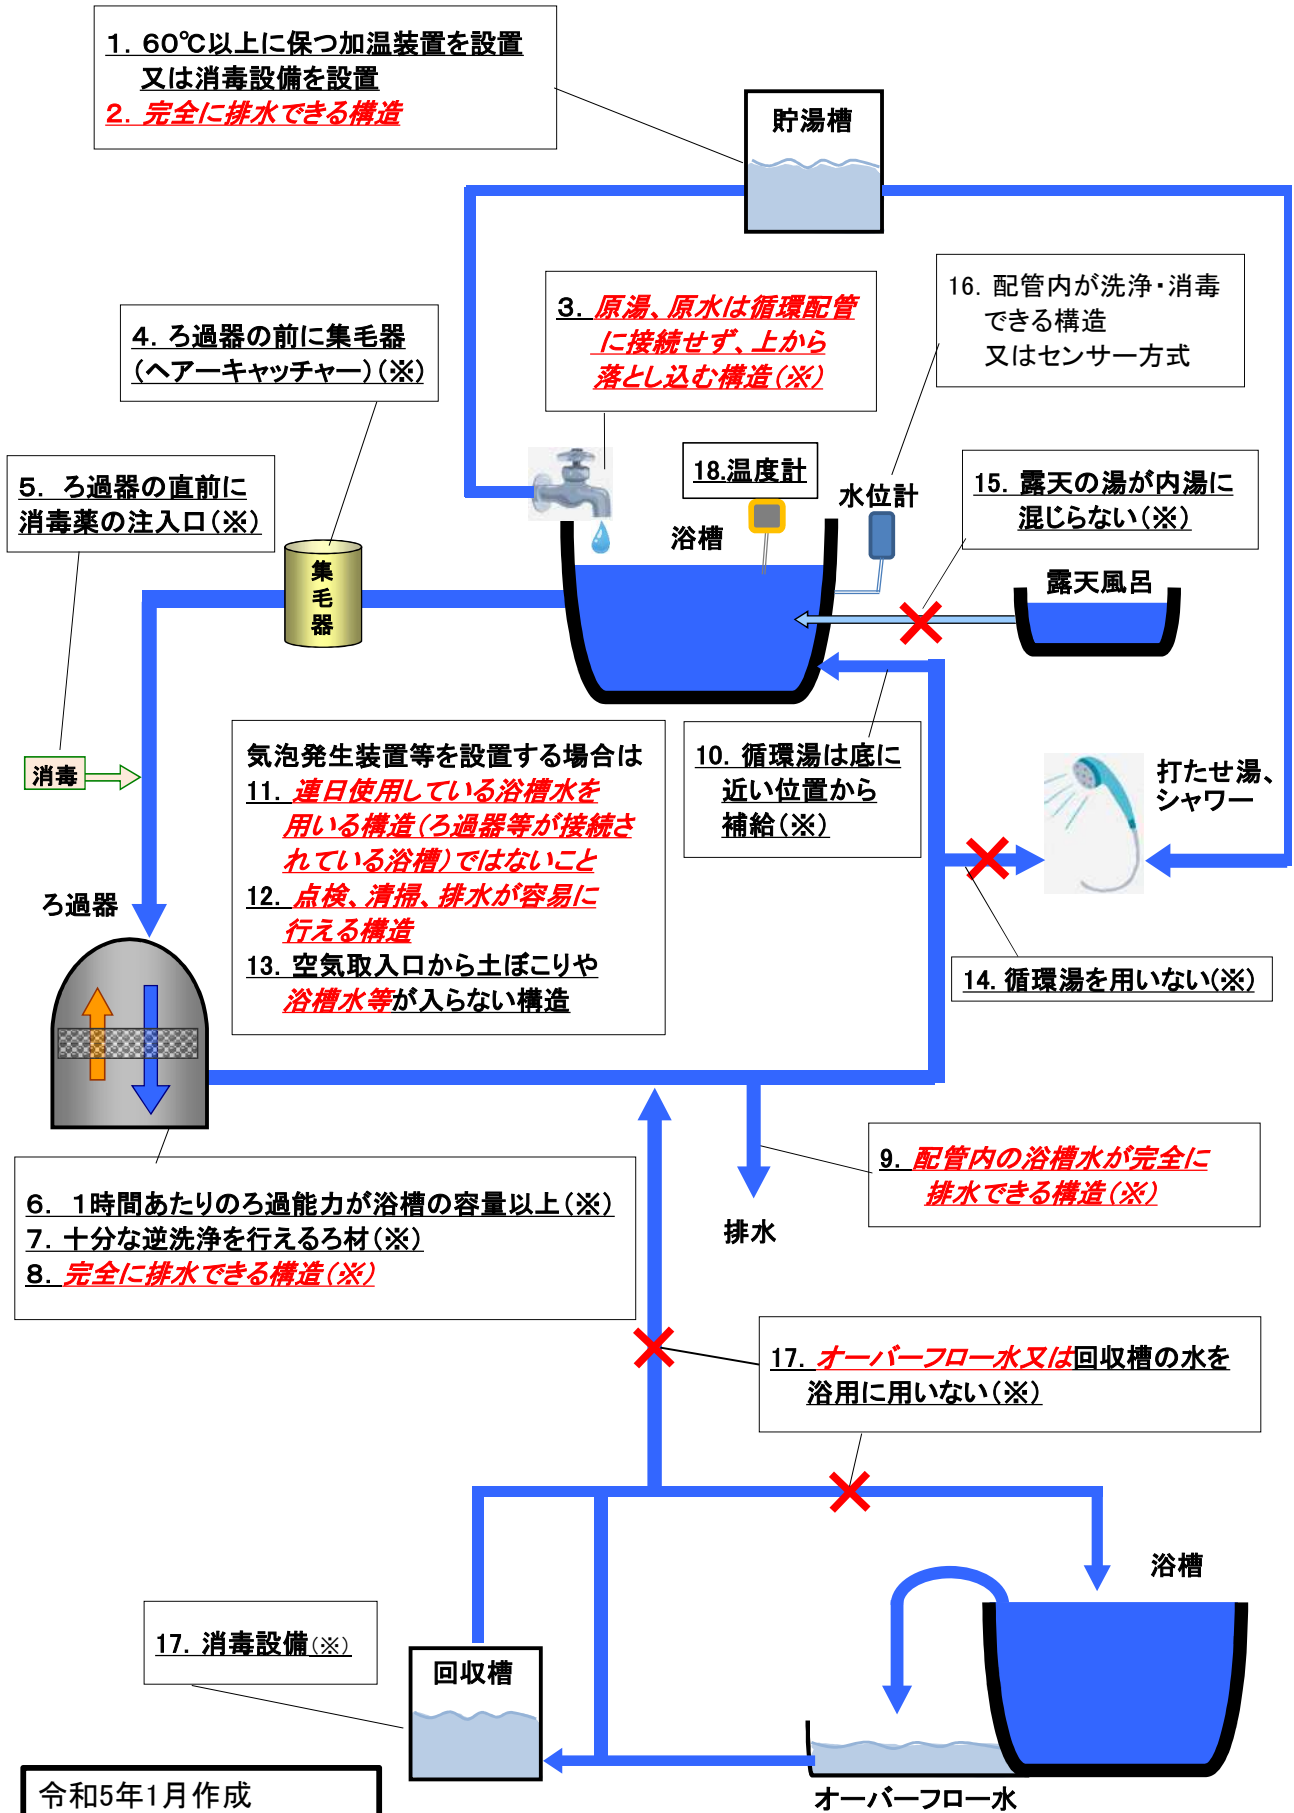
1. 60℃以上に保つ加温装置を設置
又は消毒設備を設置
2. 完全に排水できる構造

貯湯槽

4. ろ過器の前に集毛器
(ヘアーキャッチャー)(※)

3. 原湯、原水は循環配管
に接続せず、上から
落とし込む構造(※)

16. 配管内が洗浄・消毒
できる構造
又はセンサー方式

5. ろ過器の直前に
消毒薬の注入口(※)

18.温度計

水位計

15. 露天の湯が内湯に
混じらない(※)

浴槽

集
毛
器

露天風呂

消毒

気泡発生装置等を設置する場合は
11. 連日使用している浴槽水を
用いる構造(ろ過器等が接続さ
れている浴槽)ではないこと
12. 点検、清掃、排水が容易に
行える構造
13. 空気取入口から土ぼこりや
浴槽水等が入らない構造

10. 循環湯は底に
近い位置から
補給(※)

打たせ湯、
シャワー

ろ過器

14. 循環湯を用いない(※)

6. 1時間あたりのろ過能力が浴槽の容量以上(※)
7. 十分な逆洗浄を行えるろ材(※)
8. 完全に排水できる構造(※)

9. 配管内の浴槽水が完全に
排水できる構造(※)

排水

17. オーバーフロー水又は回収槽の水を
浴用に用いない(※)

浴槽

17. 消毒設備(※)

回収槽

令和5年1月作成

オーバーフロー水